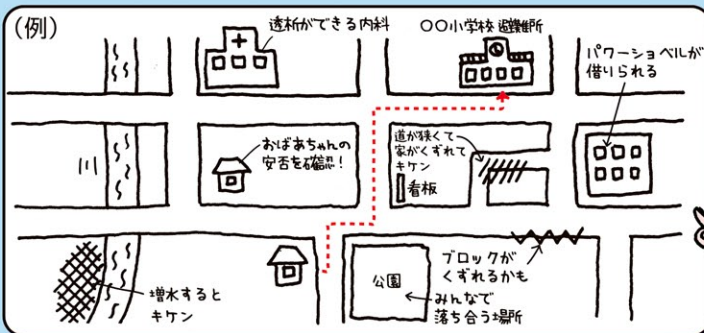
(例)

透析ができる内科

〇〇小学校 避難所

パワーショベルが借りられる

おばあちゃんの安否を確認!

道が狭くて家がくずれてキケン

看板

川

ブロックがくずれるかも

公園

みんなで落ち合う場所

増水するとキケン